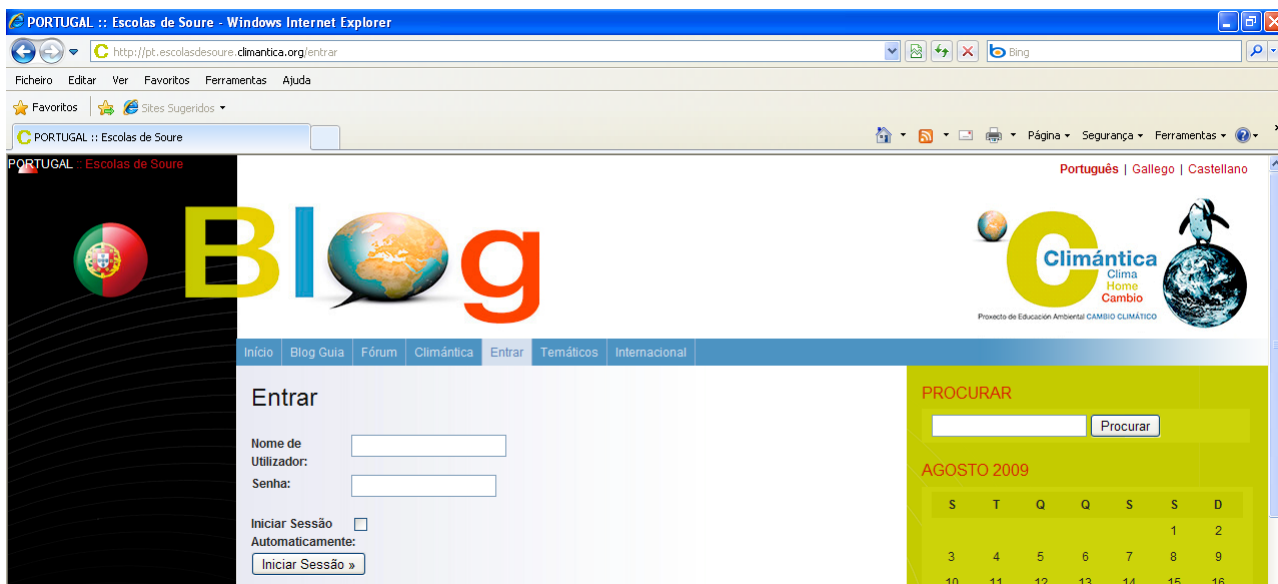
PORTUGAL :: Escolas de Soure - Windows Internet Explorer

http://pt.escolasdesoure.climantica.org/entrar

Bing

Ficheiro Editar Ver Favoritos Ferramentas Ajuda

Favoritos Sites Sugeridos

PORTUGAL :: Escolas de Soure

Página Segurança Ferramentas

PORTUGAL :: Escolas de Soure

Português | Gallego | Castellano

Blog

Climántica
Clima
Home
Cambio
Proxecto de Educación Ambiental CAMBIO CLIMÁTICO

Início | Blog Guia | Fórum | Climántica | Entrar | Temáticos | Internacional

Entrar

Nome de Utilizador:

Senha:

Iniciar Sessão Automaticamente:

Iniciar Sessão »

PROCURAR

Procurar

AGOSTO 2009

| S | T | Q | Q | S | S | D |
|---|---|---|---|---|---|---|
| | | | | | 1 | 2 |
| 3 | 4 | 5 | 6 | 7 | 8 | 9 |
| 10 | 11 | 12 | 13 | 14 | 15 | 16 |